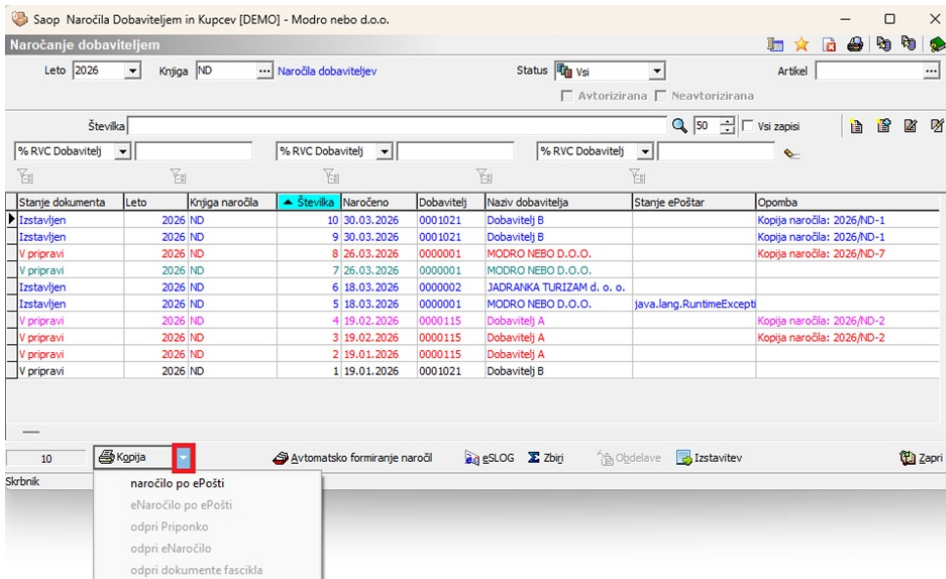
Saop Naročila Dobaviteljem in Kupcev [DEMO] - Modro nebo d.o.o.

Naročanje dobaviteljem

Leto 2026 Knjiga ND ... Naročila dobaviteljev Status Vsi Artikel ...

Avtorizirana Neavtorizirana

Številka 50 Vsi zapisi

% RVC Dobavitelj % RVC Dobavitelj % RVC Dobavitelj

| Stanje dokumenta | Leto | Knjiga naročila | Številka | Naročeno | Dobavitelj | Naziv dobavitelja | Stanje ePoštar | Opomba |
|---|---|---|---|---|---|---|---|---|
| Izstavljen | 2026 | ND | 10 | 30.03.2026 | 0001021 | Dobavitelj B | | Kopija naročila: 2026/ND-1 |
| Izstavljen | 2026 | ND | 9 | 30.03.2026 | 0001021 | Dobavitelj B | | Kopija naročila: 2026/ND-1 |
| V pripravi | 2026 | ND | 8 | 26.03.2026 | 0000001 | MODRO NEBO D.O.O. | | Kopija naročila: 2026/ND-7 |
| V pripravi | 2026 | ND | 7 | 26.03.2026 | 0000001 | MODRO NEBO D.O.O. | | |
| Izstavljen | 2026 | ND | 6 | 18.03.2026 | 0000002 | JADRANKA TURIZAM d. o. o. | | |
| Izstavljen | 2026 | ND | 5 | 18.03.2026 | 0000001 | MODRO NEBO D.O.O. | java.lang.RuntimeExcepti | |
| V pripravi | 2026 | ND | 4 | 19.02.2026 | 0000115 | Dobavitelj A | | Kopija naročila: 2026/ND-2 |
| V pripravi | 2026 | ND | 3 | 19.02.2026 | 0000115 | Dobavitelj A | | Kopija naročila: 2026/ND-2 |
| V pripravi | 2026 | ND | 2 | 19.01.2026 | 0000115 | Dobavitelj A | | |
| V pripravi | 2026 | ND | 1 | 19.01.2026 | 0001021 | Dobavitelj B | | |

10 Kopija Avtomatsko formiranje naročil eSLOG Zbiri Obdelave Izstavitev Zapri

Skrbnik

naročilo po ePošti
eNaročilo po ePošti
odpri Priponko
odpri eNaročilo
odpri dokumente fascikla